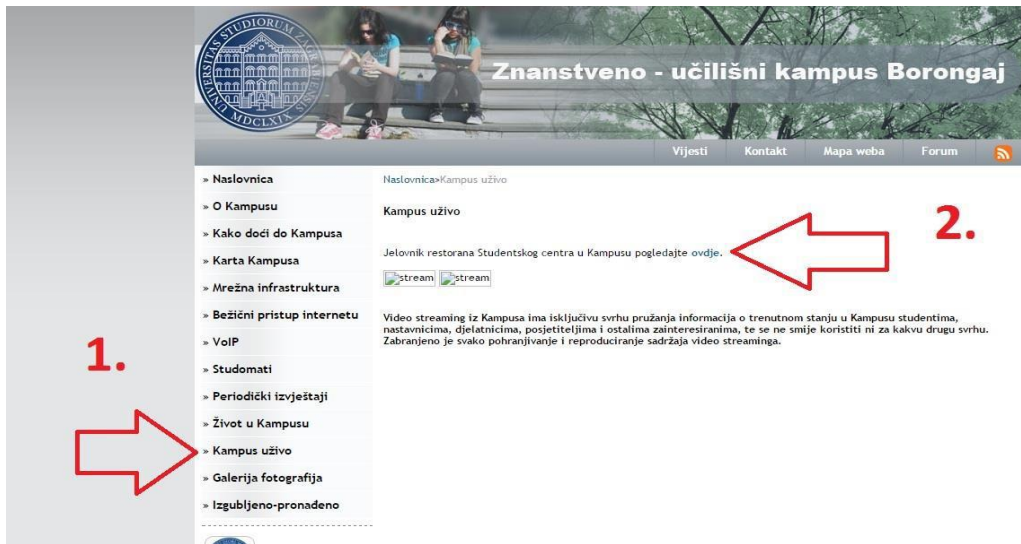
UNIVERSITAS STUDIORUM ZAGRABIENSIS MDCLXIX

Znanstveno - učilišni kampus Borongaj

Vijesti Kontakt Mapa weba Forum

» Naslovnica
» O Kampusu
» Kako doći do Kampusa
» Karta Kampusa
» Mrežna infrastruktura
» Bežični pristup internetu
» VoIP
» Studomati
» Periodički izvještaji
» Život u Kampusu
» Kampus uživo
» Galerija fotografija
» Izgubljeno-pronađeno

1.

Naslovnica>Kampus uživo

Kampus uživo

2.

Jelovnik restorana Studentskog centra u Kampusu pogledajte ovdje.

stream stream

Video streaming iz Kampusa ima isključivu svrhu pružanja informacija o trenutnom stanju u Kampusu studentima, nastavnicima, djelatnicima, posjetiteljima i ostalima zainteresiranima, te se ne smije koristiti ni za kakvu drugu svrhu. Zabranjeno je svako pohranjivanje i reproduciranje sadržaja video streaminga.